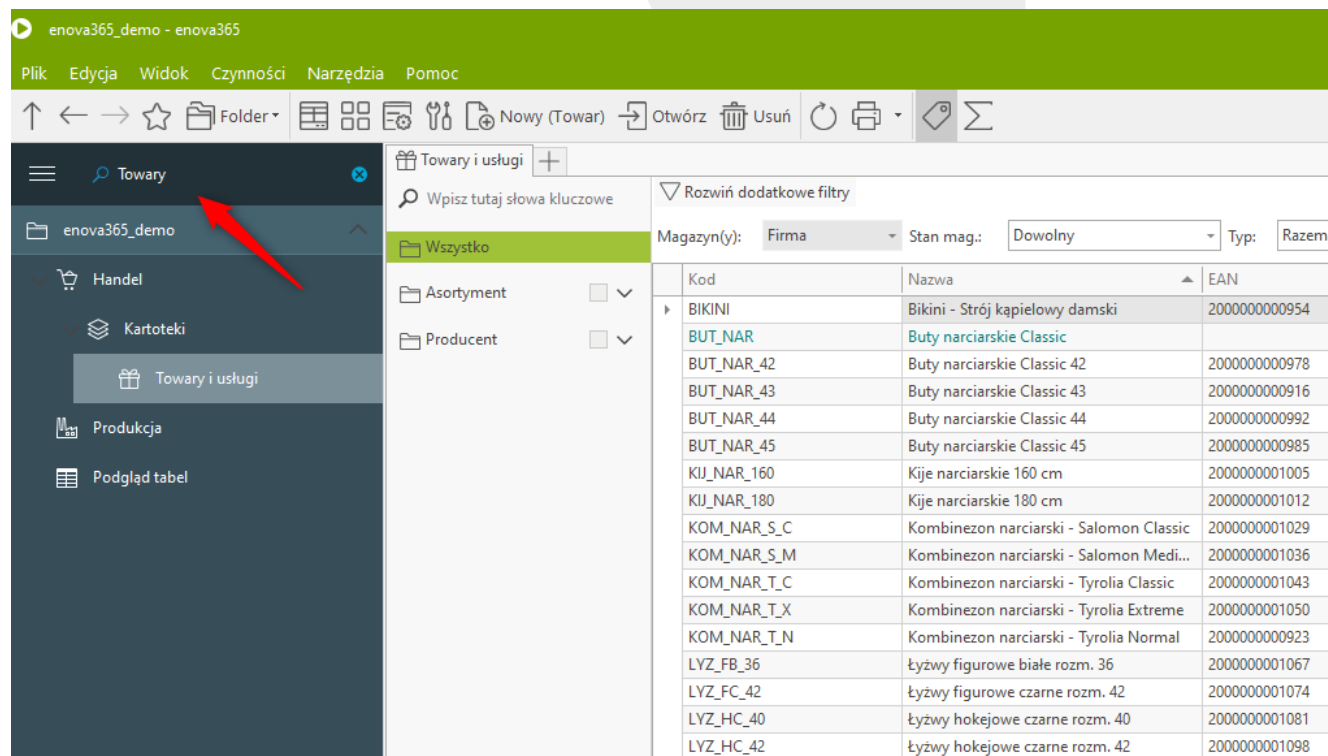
enova365_demo - enova365

Plik Edycja Widok Czynności Narzędzia Pomoc

Folder Nowy (Towar) Otwórz Usuń

Towary

enova365_demo

Handel

Kartoteki

Towary i usługi

Produkcja

Podgląd tabel

Towary i usługi

Wpisz tutaj słowa kluczowe

Wszystko

Asortyment

Producent

Rozwiń dodatkowe filtry

Magazyn(y): Firma Stan mag.: Dowolny Typ: Razem

| Kod | Nazwa | EAN |
|---|---|---|
| BIKINI | Bikini - Strój kąpielowy damski | 2000000000954 |
| BUT_NAR | Buty narciarskie Classic | |
| BUT_NAR_42 | Buty narciarskie Classic 42 | 2000000000978 |
| BUT_NAR_43 | Buty narciarskie Classic 43 | 2000000000916 |
| BUT_NAR_44 | Buty narciarskie Classic 44 | 2000000000992 |
| BUT_NAR_45 | Buty narciarskie Classic 45 | 2000000000985 |
| KIJ_NAR_160 | Kije narciarskie 160 cm | 2000000001005 |
| KIJ_NAR_180 | Kije narciarskie 180 cm | 2000000001012 |
| KOM_NAR_S_C | Kombinezon narciarski - Salomon Classic | 2000000001029 |
| KOM_NAR_S_M | Kombinezon narciarski - Salomon Medi... | 2000000001036 |
| KOM_NAR_T_C | Kombinezon narciarski - Tyrolia Classic | 2000000001043 |
| KOM_NAR_T_X | Kombinezon narciarski - Tyrolia Extreme | 2000000001050 |
| KOM_NAR_T_N | Kombinezon narciarski - Tyrolia Normal | 2000000000923 |
| LYZ_FB_36 | Łyżwy figurowe białe rozm. 36 | 2000000001067 |
| LYZ_FC_42 | Łyżwy figurowe czarne rozm. 42 | 2000000001074 |
| LYZ_HC_40 | Łyżwy hokejowe czarne rozm. 40 | 2000000001081 |
| LYZ_HC_42 | Łyżwy hokejowe czarne rozm. 42 | 2000000001098 |